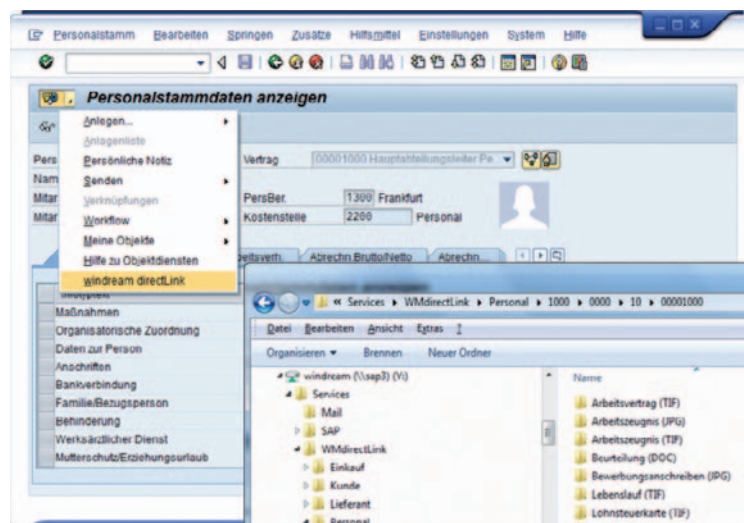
Personalstamm Bearbeiten Springen Zusätze Hilfsmittel Einstellungen System Hilfe

Personalstammdaten anzeigen

Anlegen...
Anlagenliste
Persönliche Notiz
Senden
Verknüpfungen
Workflow
Meine Objekte
Hilfe zu Objektdiensten
windream directLink

Pers
Nam
Mitar
Mitar

Vertrag 00001000 Hauptabteilungsleiter Pe
PersBer. 1300 Frankfurt
Kostenstelle 2200 Personal

Arbeitsverh. Abrechn Brutto/Netto Abrechn...

Infotypen
Maßnahmen
Organisatorische Zuordnung
Daten zur Person
Anschriften
Bankverbindung
Familie/Bezugsperson
Behinderung
Werksärztlicher Dienst
Mutterschutz/Erziehungsurlaub

« Services ▸ WMdirectLink ▸ Personal ▸ 1000 ▸ 0000 ▸ 10 ▸ 00001000

Datei Bearbeiten Ansicht Extras ?

Organisieren ▾ Brennen Neuer Ordner

windream (\\sap3) (V:)
Services
Mail
SAP
WMdirectLink
Einkauf
Kunde
Lieferant
Personal

Name
Arbeitsvertrag (TIF)
Arbeitszeugnis (JPG)
Arbeitszeugnis (TIF)
Beurteilung (DOC)
Bewerbungsanschreiben (JPG)
Lebenslauf (TIF)
Lohnsteuerkarte (TIF)